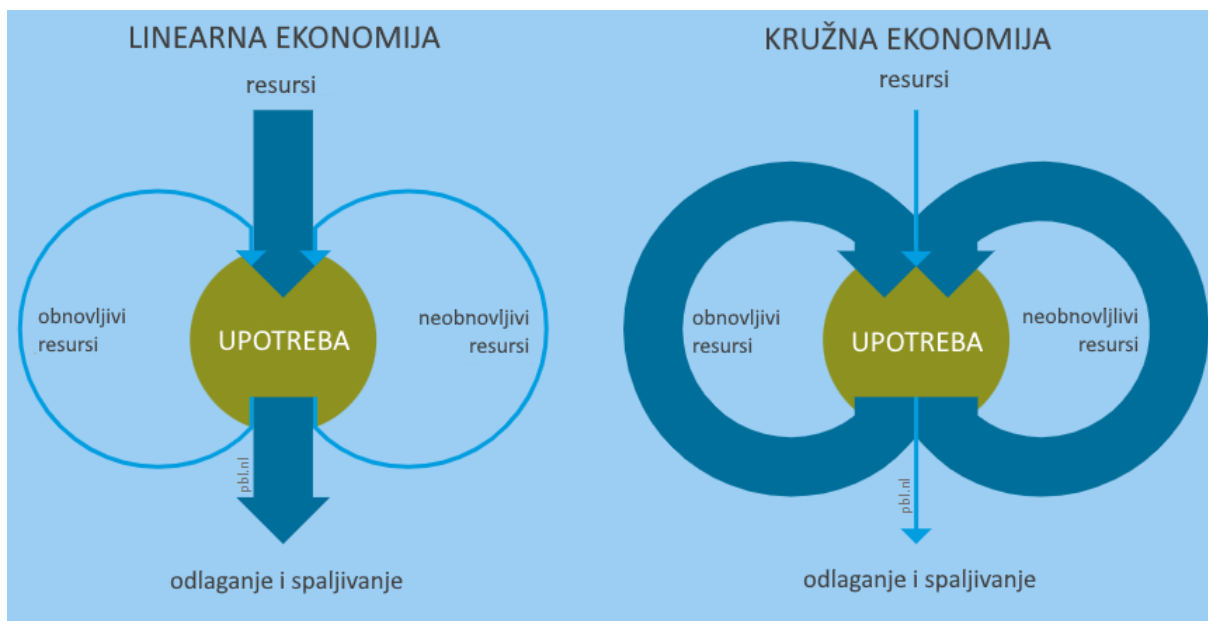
LINEARNA EKONOMIJA

resursi

obnovljivi resursi

UPOTREBA

neobnovljivi resursi

pbl.nl

odlaganje i spaljivanje

KRUŽNA EKONOMIJA

resursi

obnovljivi resursi

UPOTREBA

neobnovljivi resursi

pbl.nl

odlaganje i spaljivanje